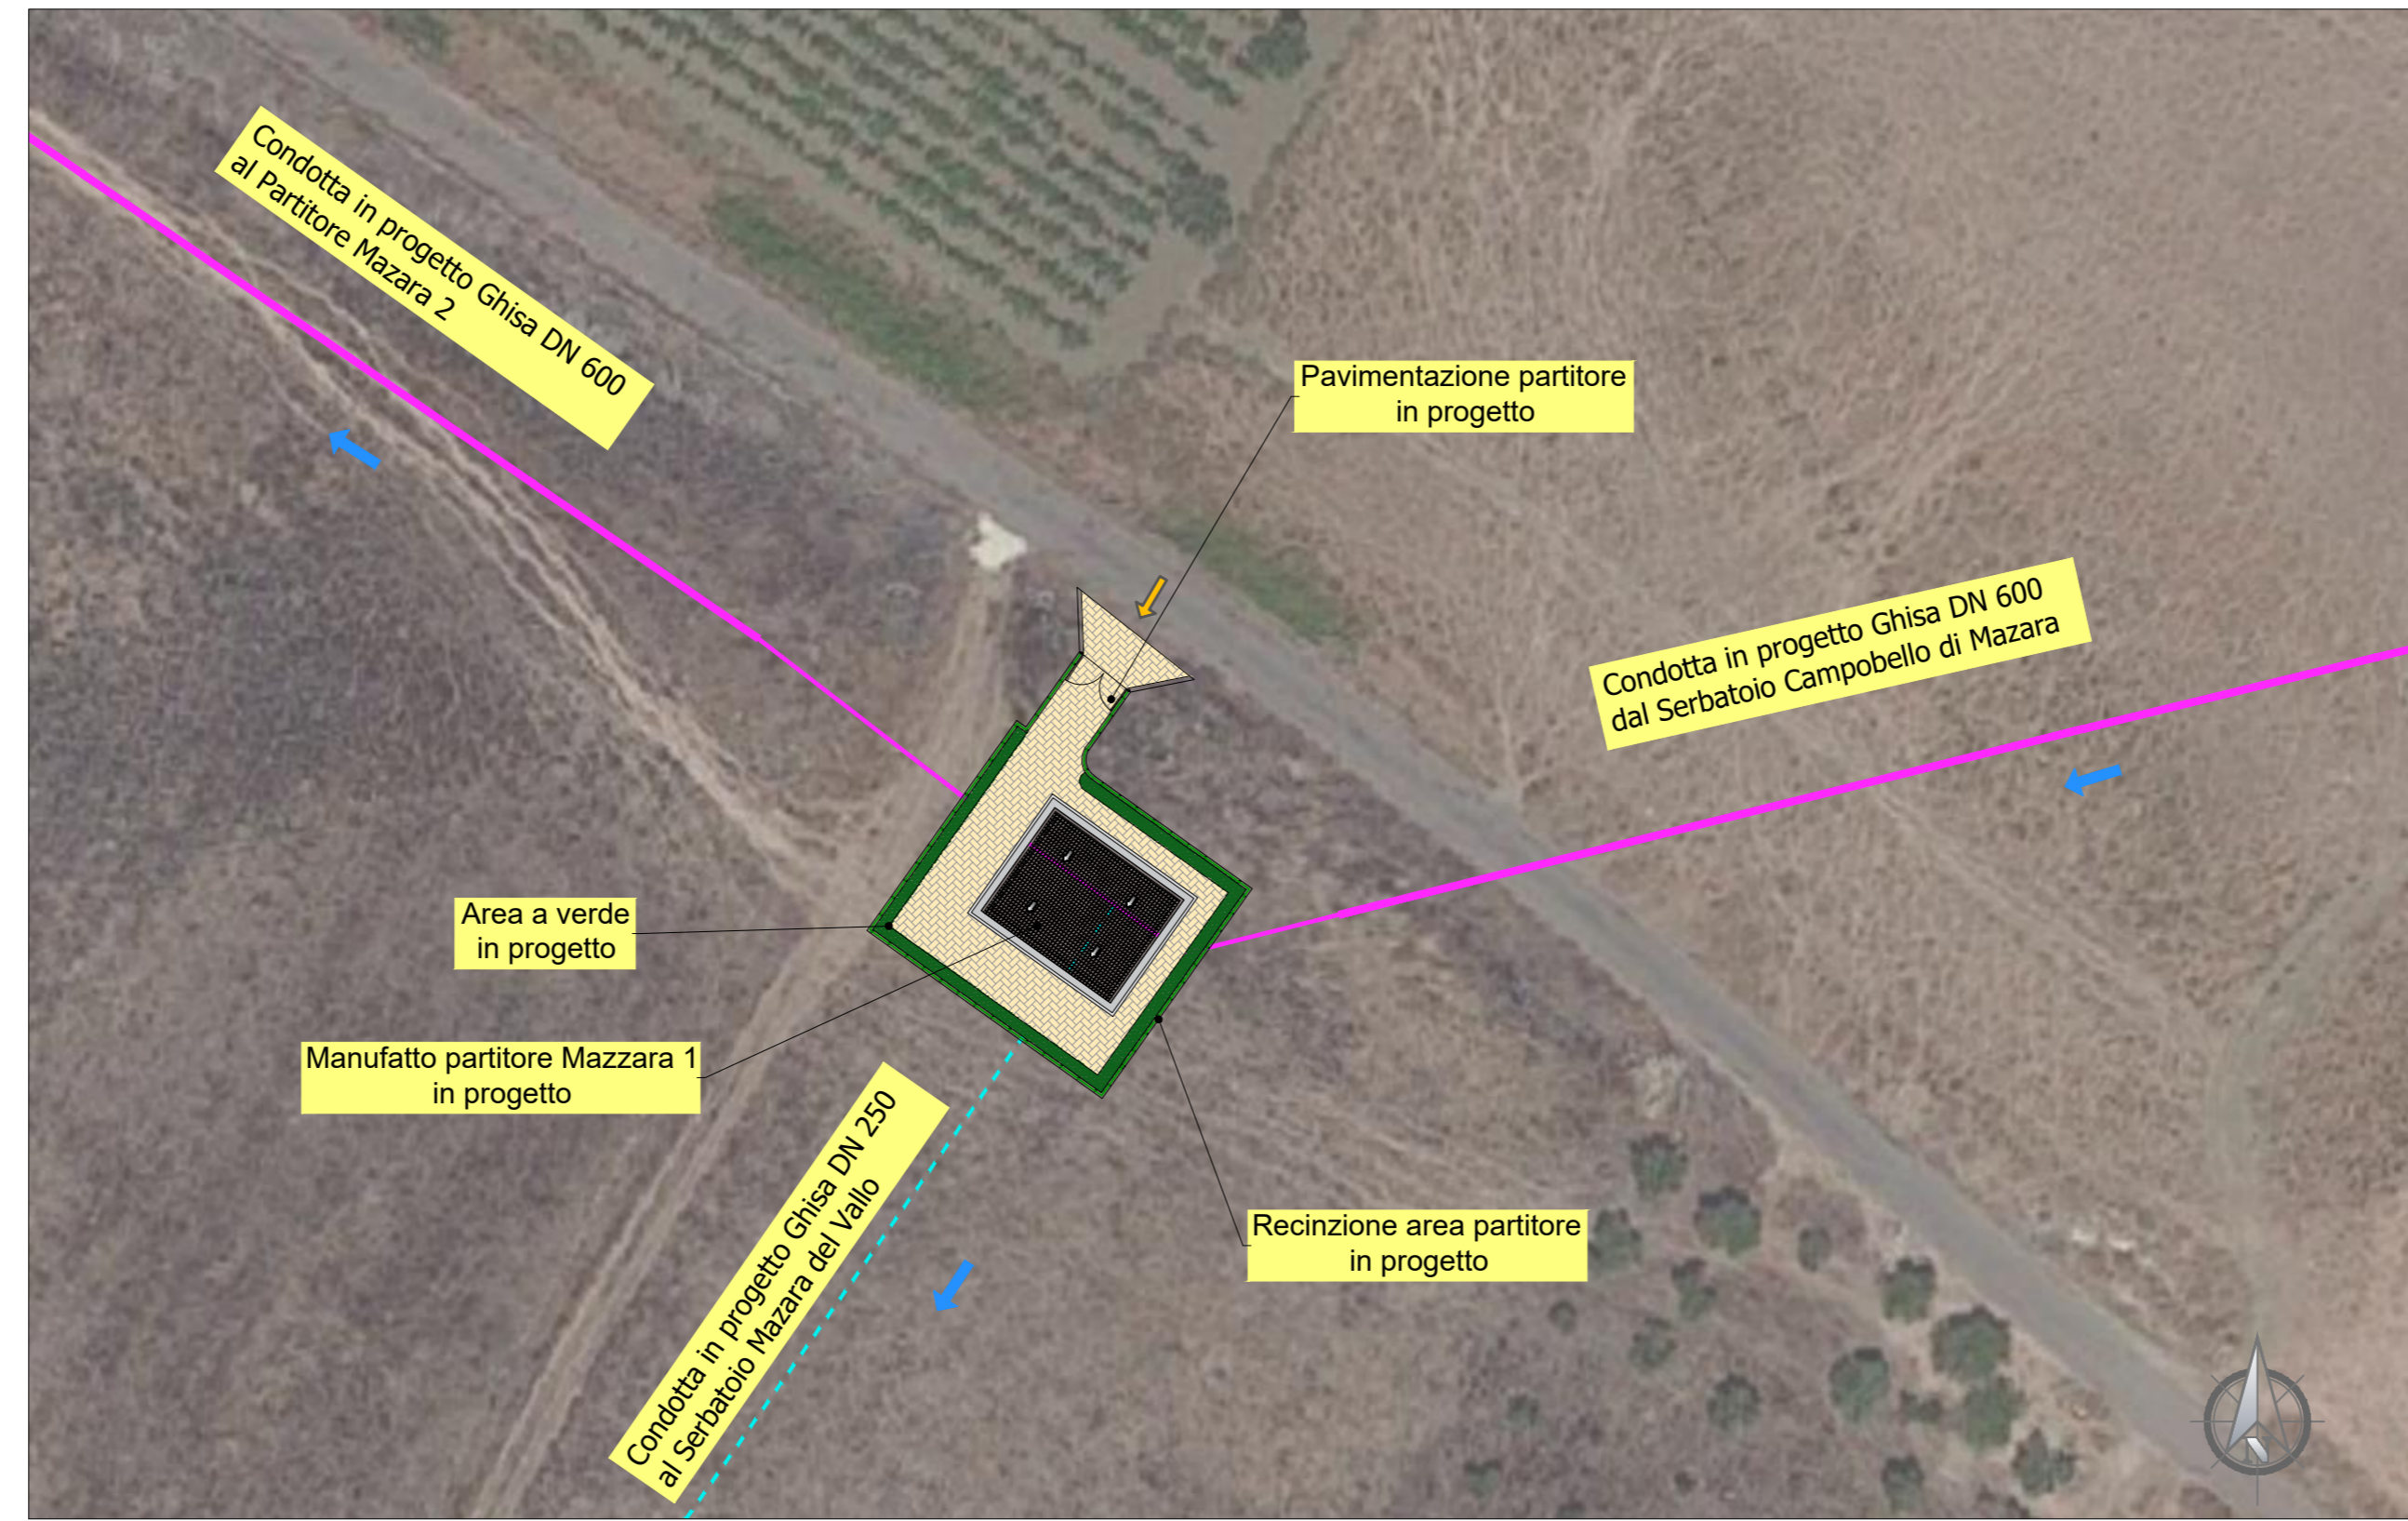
Condotta in progetto Ghisa DN 600
al Partitore Mazara 2

Pavimentazione partitore
in progetto

Condotta in progetto Ghisa DN 600
dal Serbatoio Campobello di Mazara

Area a verde
in progetto

Manufatto partitore Mazzara 1
in progetto

Condotta in progetto Ghisa DN 250
al Serbatoio Mazara del Vallo

Recinzione area partitore
in progetto